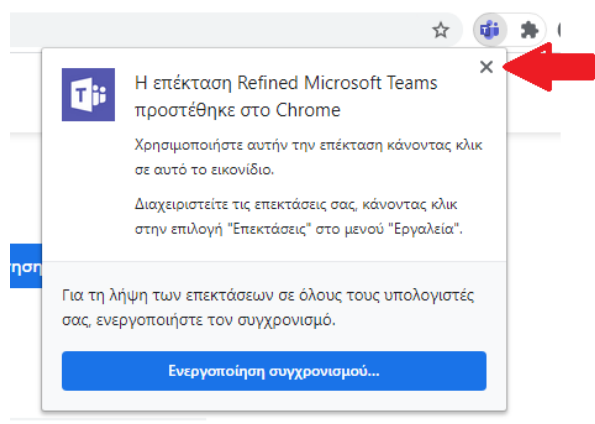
Η επέκταση Refined Microsoft Teams προστέθηκε στο Chrome

Χρησιμοποιήστε αυτήν την επέκταση κάνοντας κλικ σε αυτό το εικονίδιο.

Διαχειριστείτε τις επεκτάσεις σας, κάνοντας κλικ στην επιλογή "Επεκτάσεις" στο μενού "Εργαλεία".

Για τη λήψη των επεκτάσεων σε όλους τους υπολογιστές σας, ενεργοποιήστε τον συγχρονισμό.

Ενεργοποίηση συγχρονισμού...

ηση